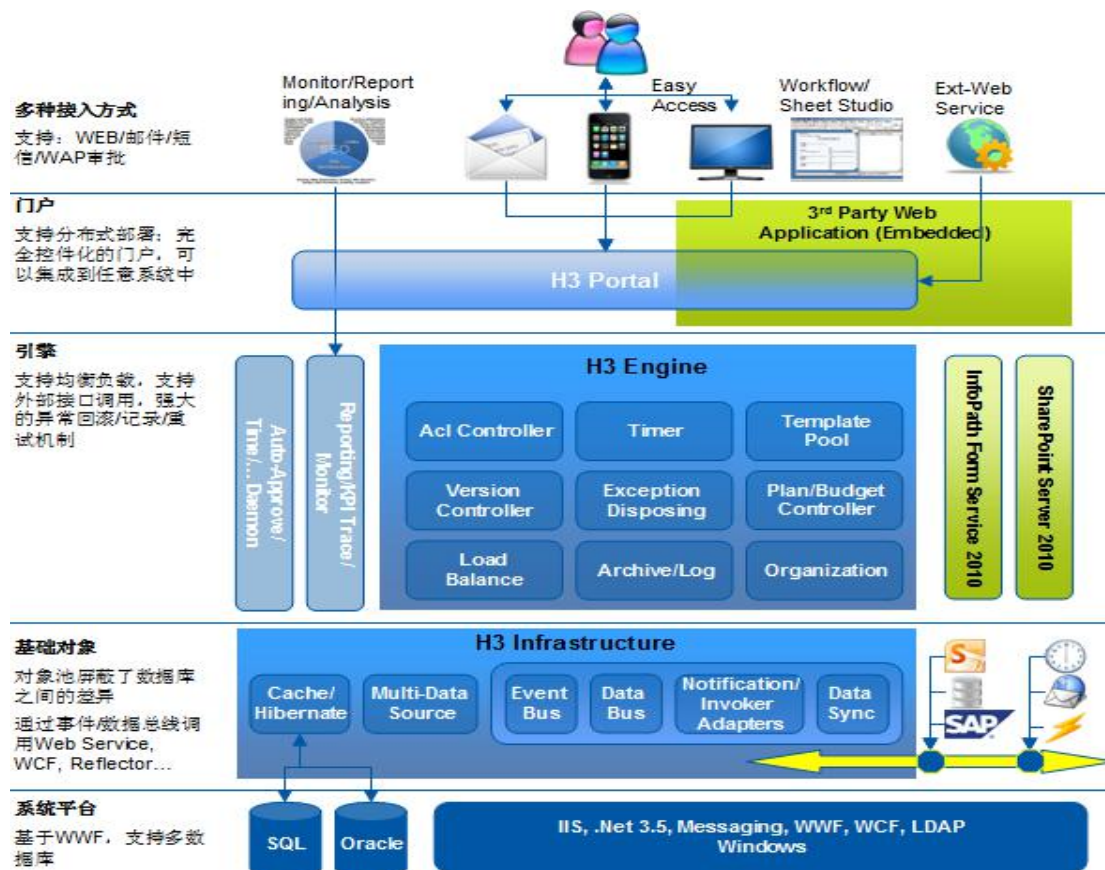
多种接入方式
支持：WEB/邮件/短信/WAP审批

Monitor/Reporting/Analysis

Easy Access

Workflow/Sheet Studio

Ext-Web Service

门户
支持分布式部署，完全控件化的门户，可以集成到任意系统中

3rd Party Web Application (Embedded)

H3 Portal

引擎
支持均衡负载，支持外部接口调用，强大的异常回滚/记录/重试机制

Auto-Approve/Time/... Daemon

Reporting/KPI Trace/Monitor

H3 Engine

Acl Controller

Timer

Template Pool

Version Controller

Exception Disposing

Plan/Budget Controller

Load Balance

Archive/Log

Organization

InfoPath Form Service 2010

SharePoint Server 2010

基础对象
对象池屏蔽了数据库之间的差异
通过事件/数据总线调用Web Service, WCF, Reflector…

H3 Infrastructure

Cache/Hibernate

Multi-Data Source

Event Bus

Data Bus

Notification/Invoker Adapters

Data Sync

SAP

系统平台
基于WWF，支持多数据库

SQL

Oracle

IIS, .Net 3.5, Messaging, WWF, WCF, LDAP
Windows